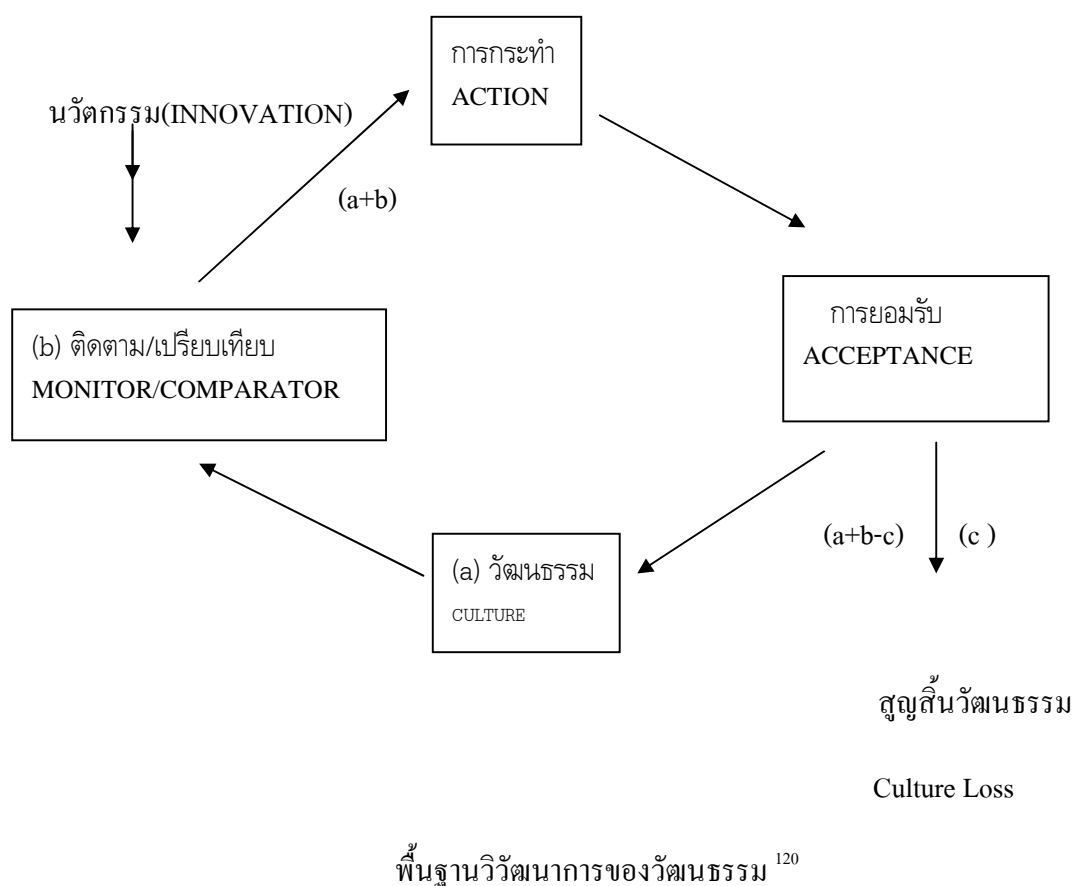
การกระทำ
ACTION

นวัตกรรม(INNOVATION)

(a+b)

การยอมรับ
ACCEPTANCE

(b) ติดตาม/เปรียบเทียบ
MONITOR/COMPARATOR

(a+b-c)

(c )

(a) วัฒนธรรม
CULTURE

สูญสิ้นวัฒนธรรม

Culture Loss

พื้นฐานวิวัฒนาการของวัฒนธรรม $^{120}$